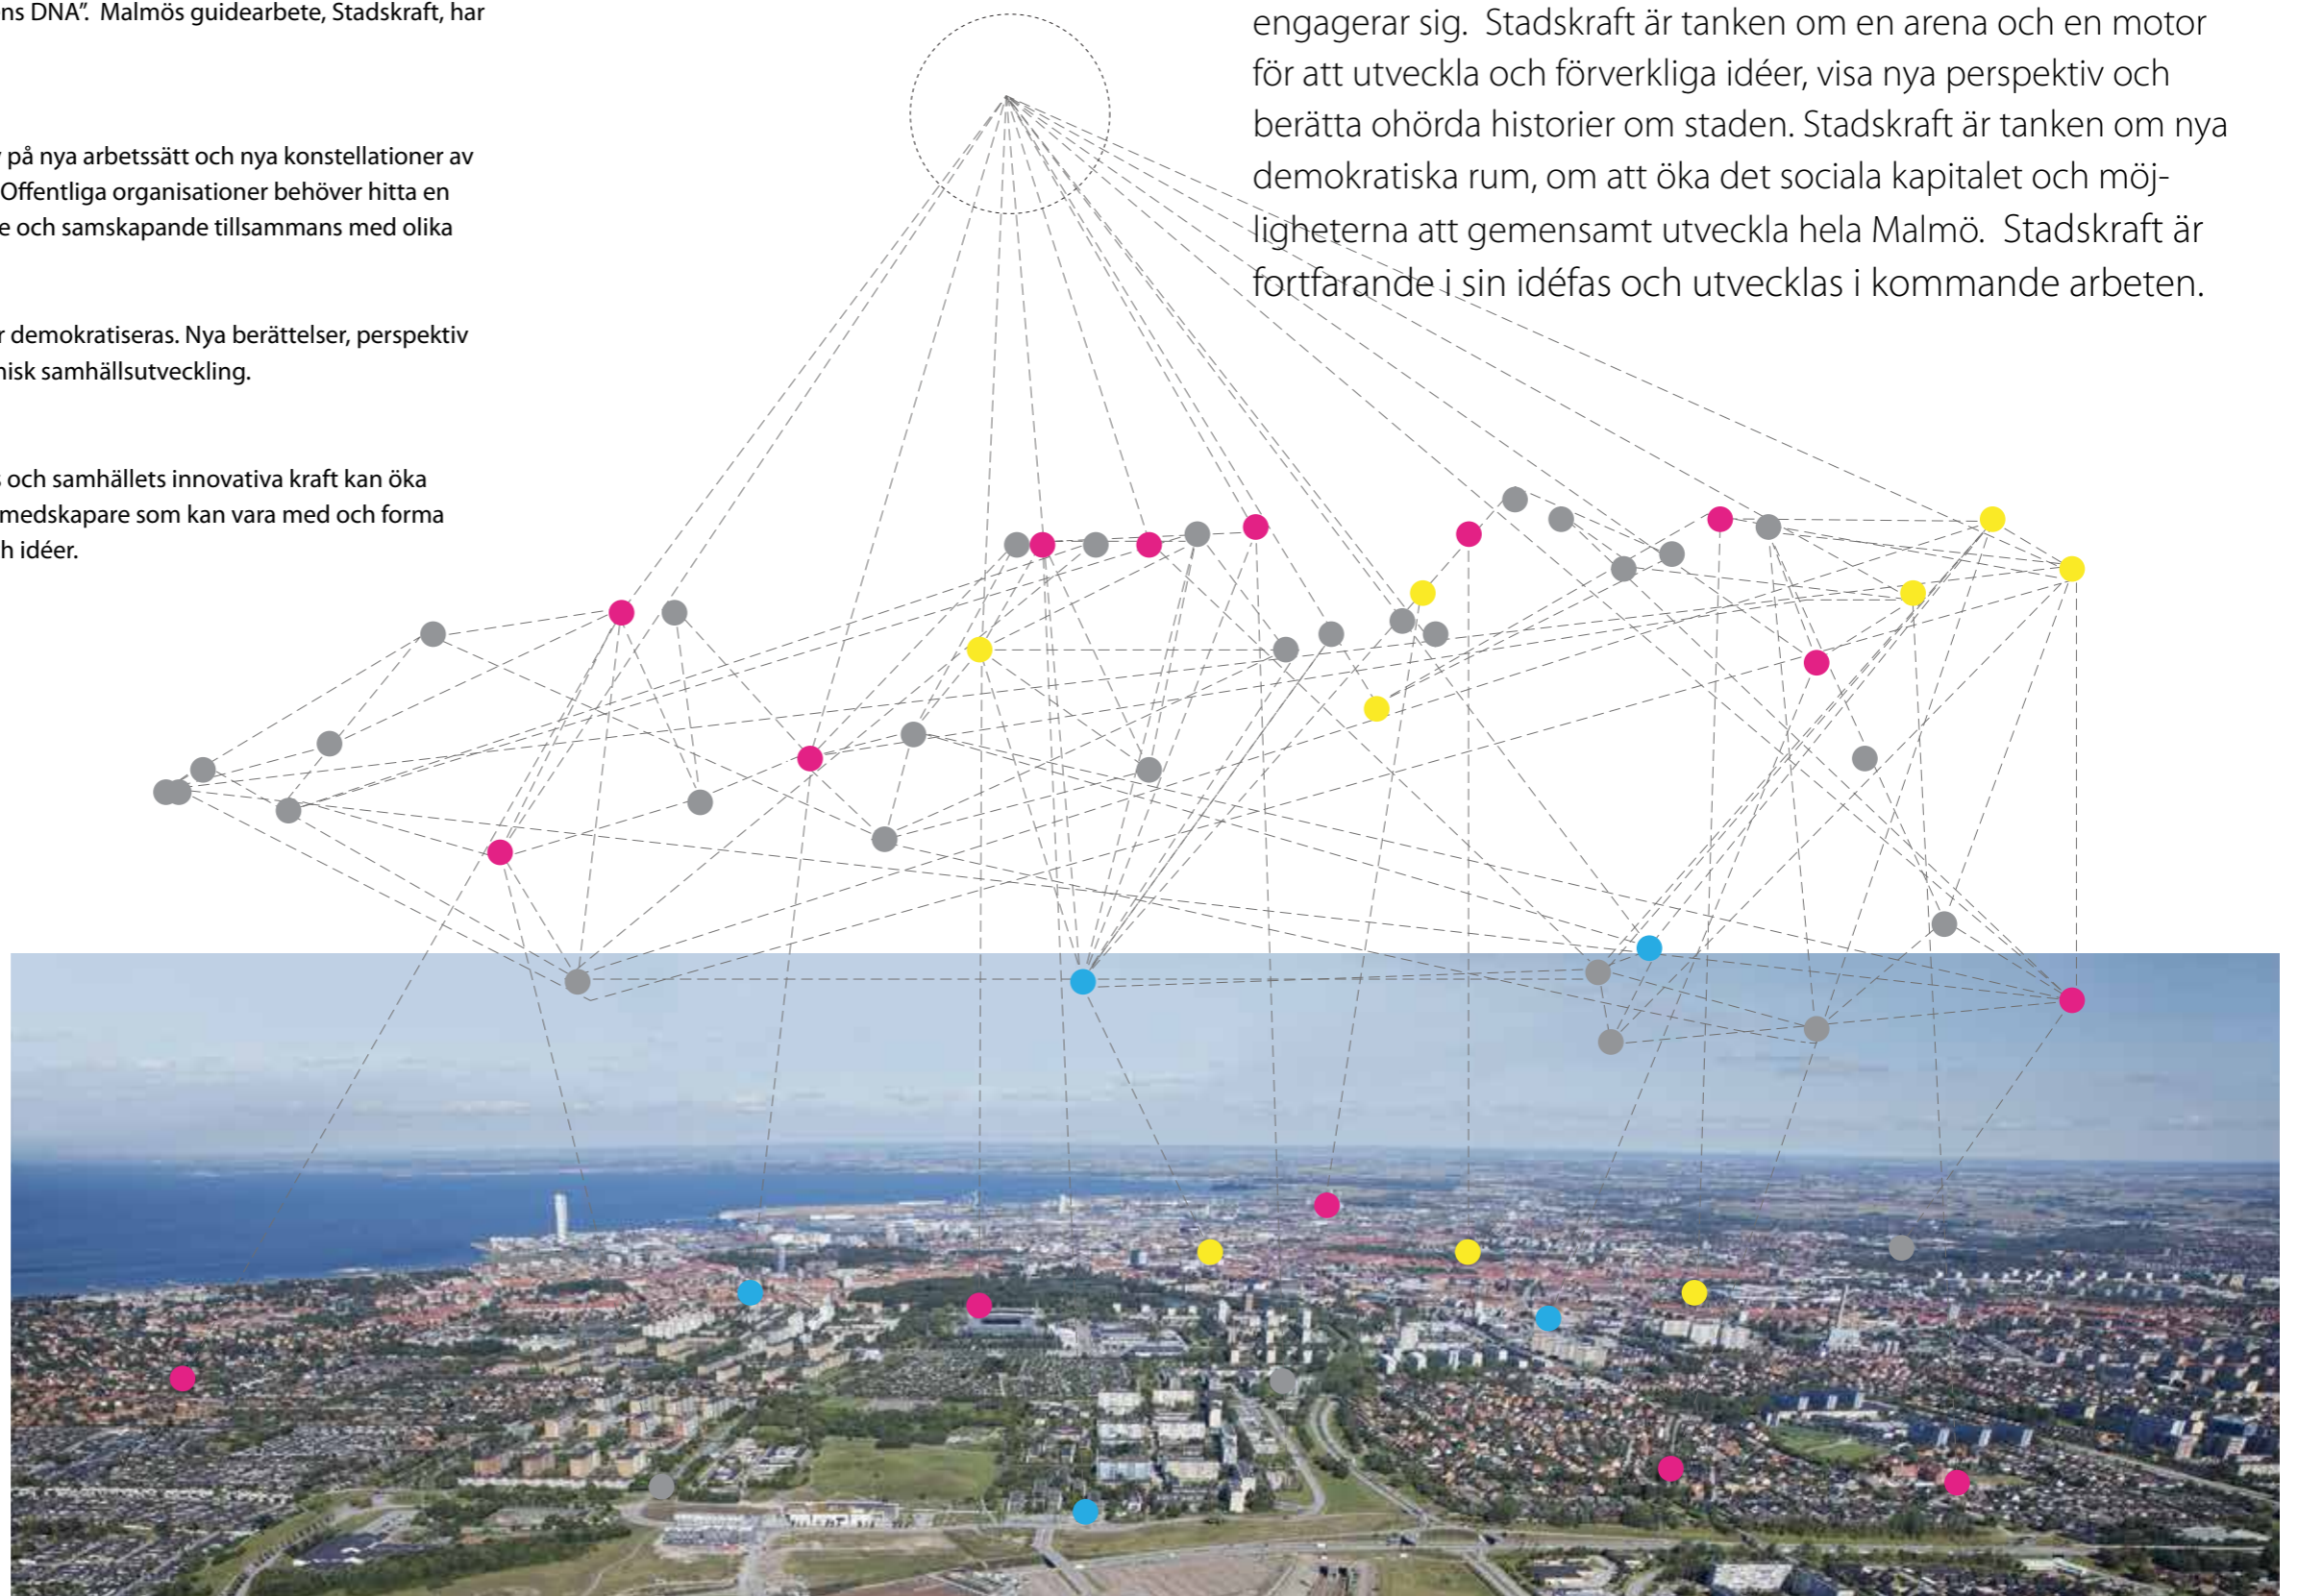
ns DNA". Malmös guidearbete, Stadskraft, har

r på nya arbetssätt och nya konstellationer av Offentliga organisationer behöver hitta en e och samskapande tillsammans med olika

r demokratiseras. Nya berättelser, perspektiv nisk samhällsutveckling.

s och samhällets innovativa kraft kan öka medskapare som kan vara med och forma h idéer.

engagerar sig. Stadskraft är tanken om en arena och en motor för att utveckla och förverkliga idéer, visa nya perspektiv och berätta ohörda historier om staden. Stadskraft är tanken om nya demokratiska rum, om att öka det sociala kapitalet och möjligheterna att gemensamt utveckla hela Malmö. Stadskraft är fortfarande i sin idéfas och utvecklas i kommande arbeten.